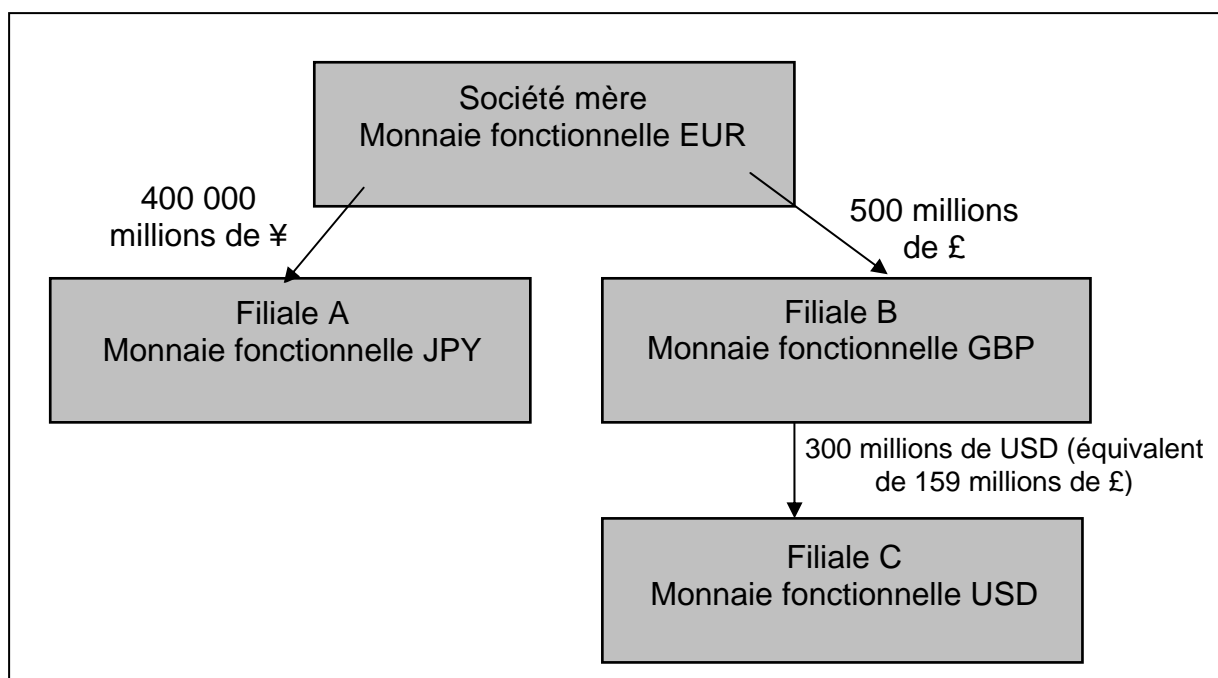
Société mère
Monnaie fonctionnelle EUR

400 000 millions de ¥

500 millions de £

Filiale A
Monnaie fonctionnelle JPY

Filiale B
Monnaie fonctionnelle GBP

300 millions de USD (équivalent de 159 millions de £)

Filiale C
Monnaie fonctionnelle USD